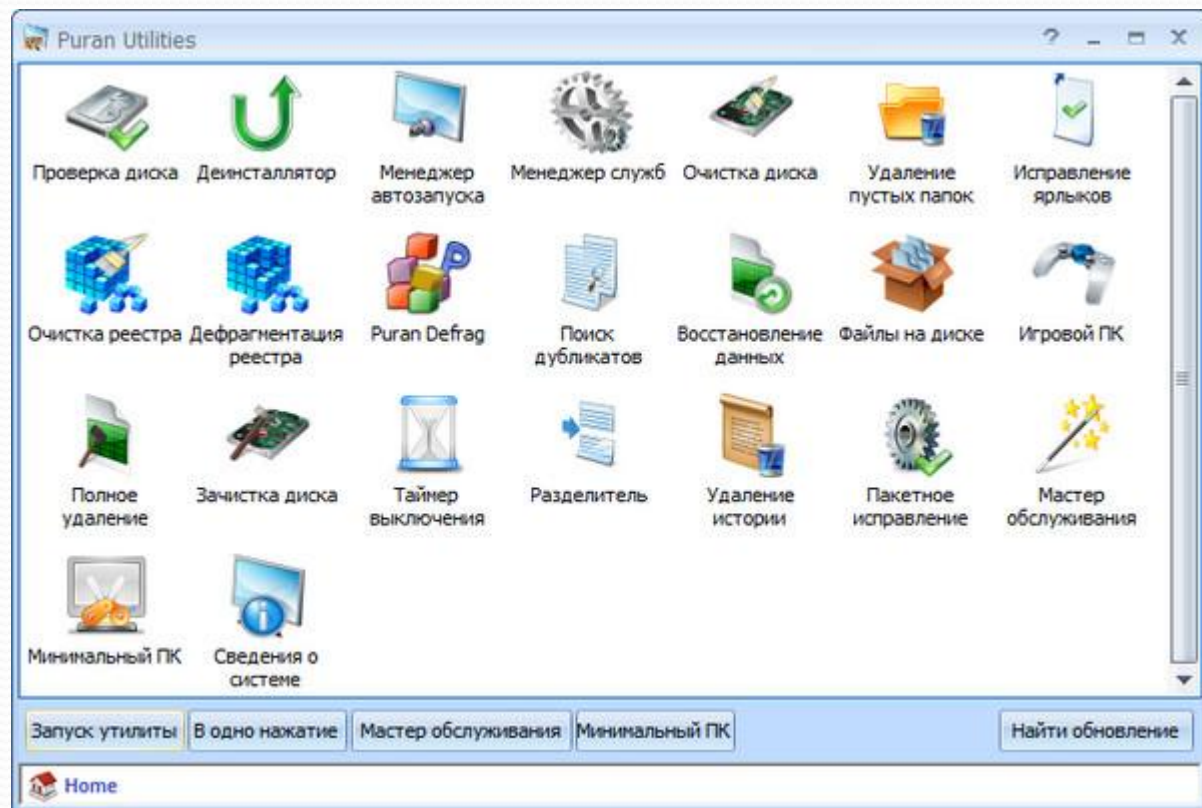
Puran Utilities

? _ ▭ X

Проверка диска
Деинсталлятор
Менеджер автозапуска
Менеджер служб
Очистка диска
Удаление пустых папок
Исправление ярлыков

Очистка реестра
Дефрагментация реестра
Puran Defrag
Поиск дубликатов
Восстановление данных
Файлы на диске
Игровой ПК

Полное удаление
Зачистка диска
Таймер выключения
Разделитель
Удаление истории
Пакетное исправление
Мастер обслуживания

Минимальный ПК
Сведения о системе

Запуск утилиты
В одно нажатие
Мастер обслуживания
Минимальный ПК
Найти обновление

Home